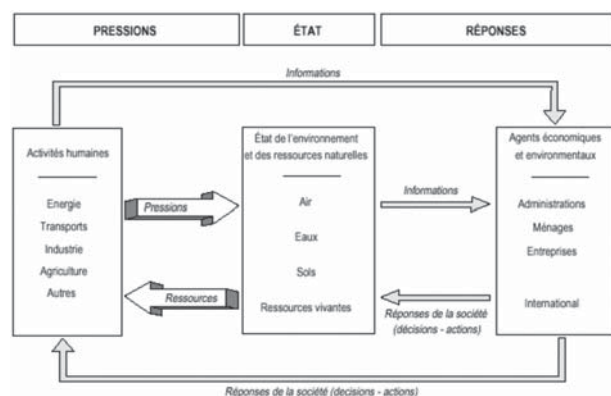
PRESSIONS

ÉTAT

RÉPONSES

Informations

Activités humaines

Energie
Transports
Industrie
Agriculture
Autres

Pressions

Ressources

État de l'environnement et des ressources naturelles

Air
Eaux
Sols
Ressources vivantes

Informations

Réponses de la société (décisions - actions)

Agents économiques et environmentaux

Administrations
Ménages
Entreprises

International

Réponses de la société (decisions - actions)